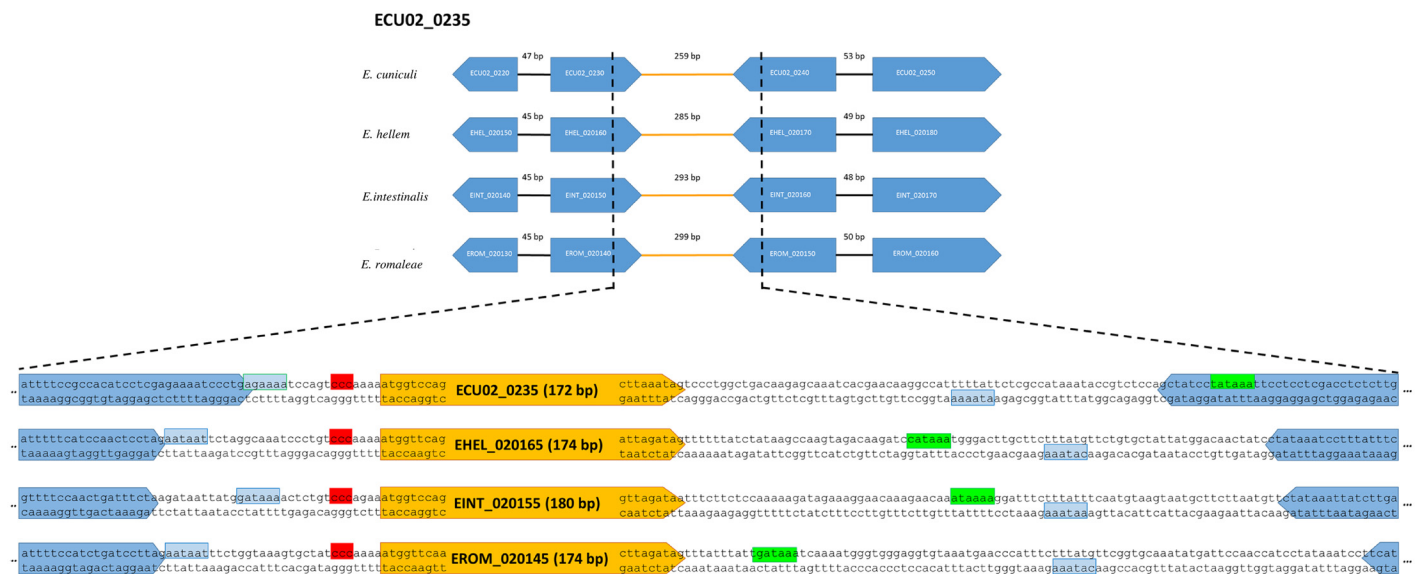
ECU02_0235

E. cuniculi

ECU02_0220 47 bp ECU02_0230 259 bp ECU02_0240 53 bp ECU02_0250

E. hellem

EHEL_020150 45 bp EHEL_020160 285 bp EHEL_020170 49 bp EHEL_020180

E.intestinalis

EINT_020140 45 bp EINT_020150 293 bp EINT_020160 48 bp EINT_020170

E. romaleae

EROM_020130 45 bp EROM_020140 299 bp EROM_020150 50 bp EROM_020160

.. attttccgccacatcctcgagaaaatccctgagaaaatccagtcccaaaaatggtccag ECU02_0235 (172 bp) cttaaatagtccctggctgacaagagcaaatcacgaacaaggccattttttattctctgccatataaataccgtctccagctatcctataaattcctcctcgacctctcttg ...
taaaaggcggtgtaggagctcttttagggactcttttaggtcagggtttttaccaggtc gaatttatcagggaccgactgttctcgtttagtgcttgttccggtaaaaataagagcggtatttatggcagaggtcgataggatatttaaggaggagctggagagaac

.. atttttcatccaactcctagaataattctaggcaaatccctgtcccaaaaatggttcag EHEL_020165 (174 bp) attagatagtttttttatctataagccaagtagacaagatccataaatgggacttgcttctttatgttctgtgctattatggacaactatcctataaatcctttatttc ...
taaaaagtaggttgaggatcttattaagatccgtttagggacagggttttttaccaagtc taatctatcaaaaaatagatattcggttcatctgttctaggtatttaccctgaacgaagaaatacaagacacgataatacctgttgataggatatttaggaaataaag

.. gtttccaactgatttctaagataattatggataaaactctgtcccagaaatggtccag EINT_020155 (180 bp) gttagataatttcttctctccaaaaagatagaaaggaacaaagaacaaataaaaggatttctttatttcaatgtaagtaatgcttcttaatgttctataaattatcttga ...
caaaaggttgactaaagattctattaatacctattttgagacagggtctttaccaggtc caatctattaaagaaagaggttttttctatctttcccttgtttcttgtttatttttcctaaagaaataaagttacattcattacgaagaattacaagatatttaatagaact

.. attttccatctgatccttagaataattctggtaaagtgctatcccaaaaatggttcaa EROM_020145 (174 bp) cttagatagtttatttattgataaatcaaaatgggtgggaggtgtaaatgaaccccatttcttatgttcggtgcaaatatgattccaaccatcctataaatccttcat ...
taaaaggtagactaggaatcttattaaagaccatttcacgatagggtttttaccaagtt gaatctatcaaataaataactatttagttttacccacctccacatttacttgggtaaagaaatacaagccacgtttatactaaggttggtaggatatttaggaagta